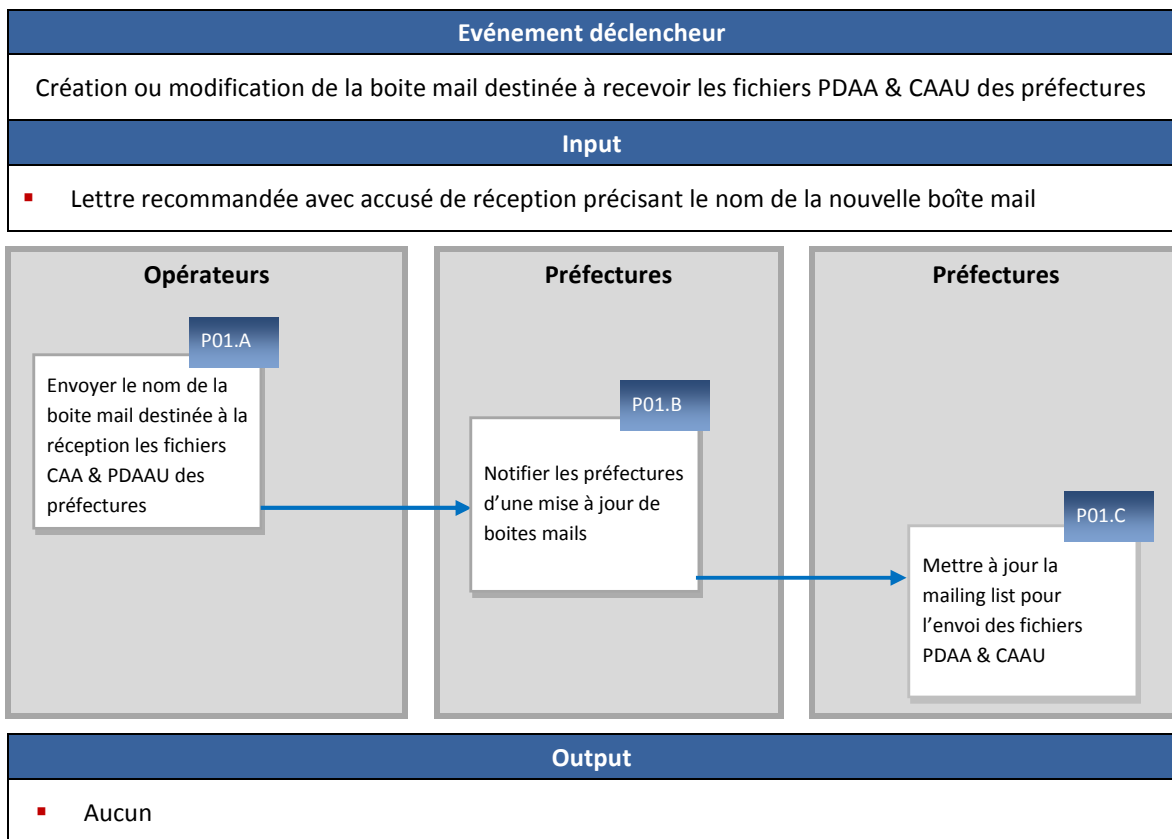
Evénement déclencheur

Création ou modification de la boite mail destinée à recevoir les fichiers PDAA & CAAU des préfectures

Input

- Lettre recommandée avec accusé de réception précisant le nom de la nouvelle boîte mail

Opérateurs

P01.A

Envoyer le nom de la boite mail destinée à la réception les fichiers CAA & PDAAU des préfectures

Préfectures

P01.B

Notifier les préfectures d'une mise à jour de boites mails

Préfectures

P01.C

Mettre à jour la mailing list pour l'envoi des fichiers PDAA & CAAU

Output

- Aucun